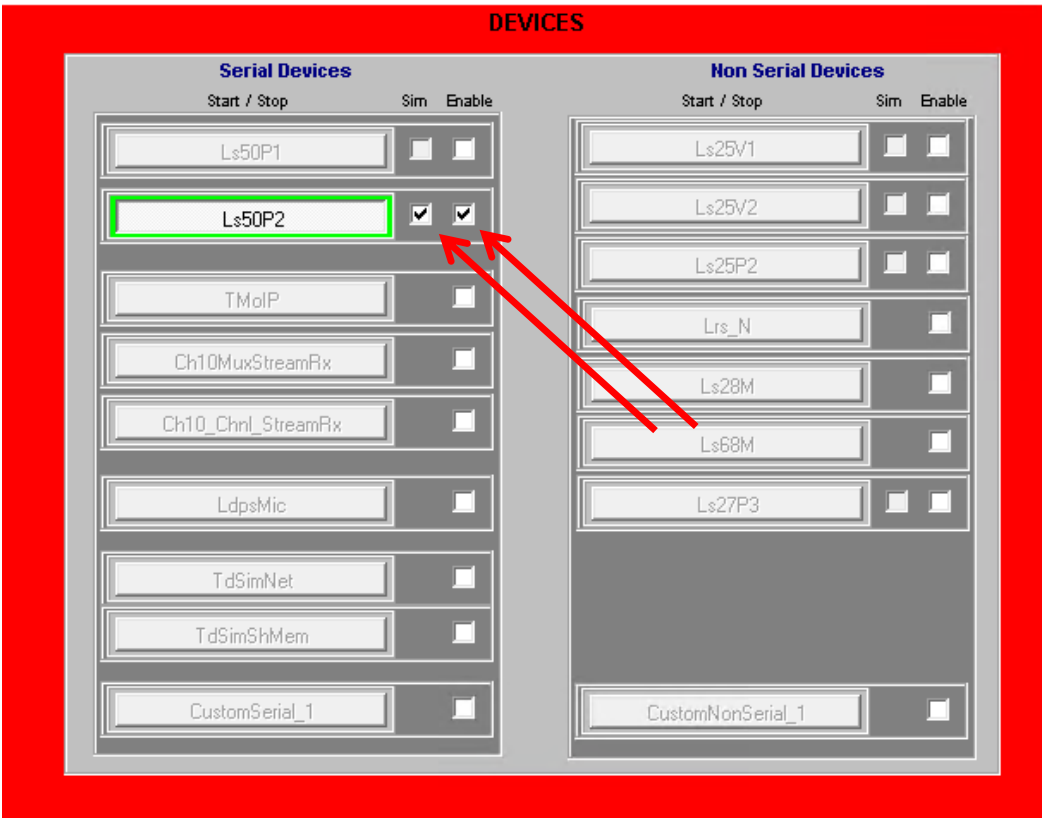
DEVICES

Serial Devices

Start / Stop Sim Enable

Ls50P1

Ls50P2

TMoIP

Ch10MuxStreamRx

Ch10_Chnl_StreamRx

LdpsMic

TdSimNet

TdSimShMem

CustomSerial_1

Non Serial Devices

Start / Stop Sim Enable

Ls25V1

Ls25V2

Ls25P2

Lrs_N

Ls28M

Ls68M

Ls27P3

CustomNonSerial_1